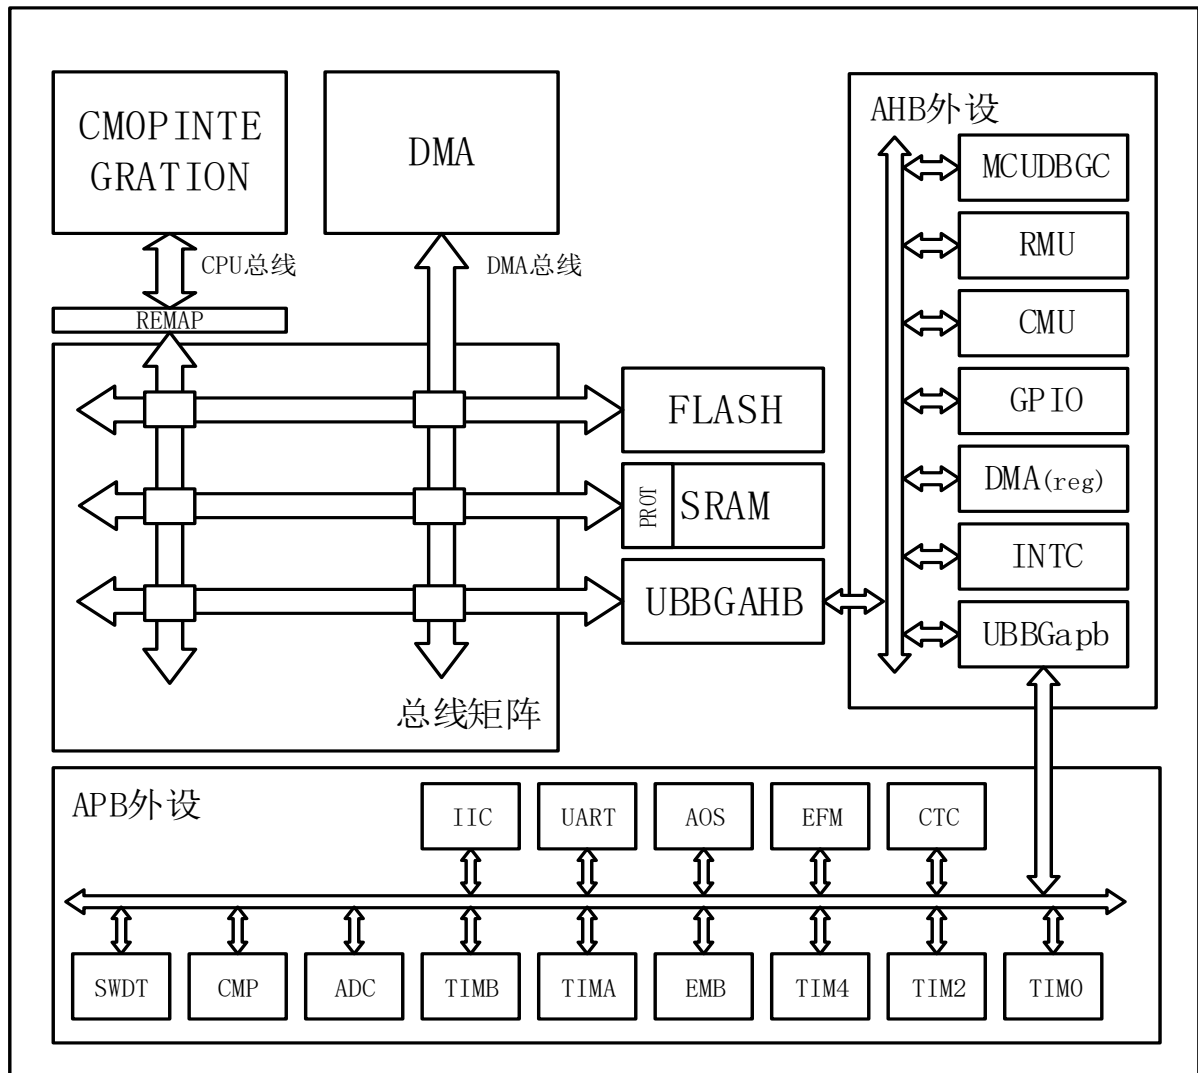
CMOPINTE GRATION

DMA

CPU总线

DMA总线

REMAP

FLASH

PROT

SRAM

UBBGAHB

总线矩阵

AHB外设

MCUDBGC

RMU

CMU

GPIO

DMA(reg)

INTC

UBBGapb

APB外设

IIC

UART

AOS

EFM

CTC

SWDT

CMP

ADC

TIMB

TIMA

EMB

TIM4

TIM2

TIM0